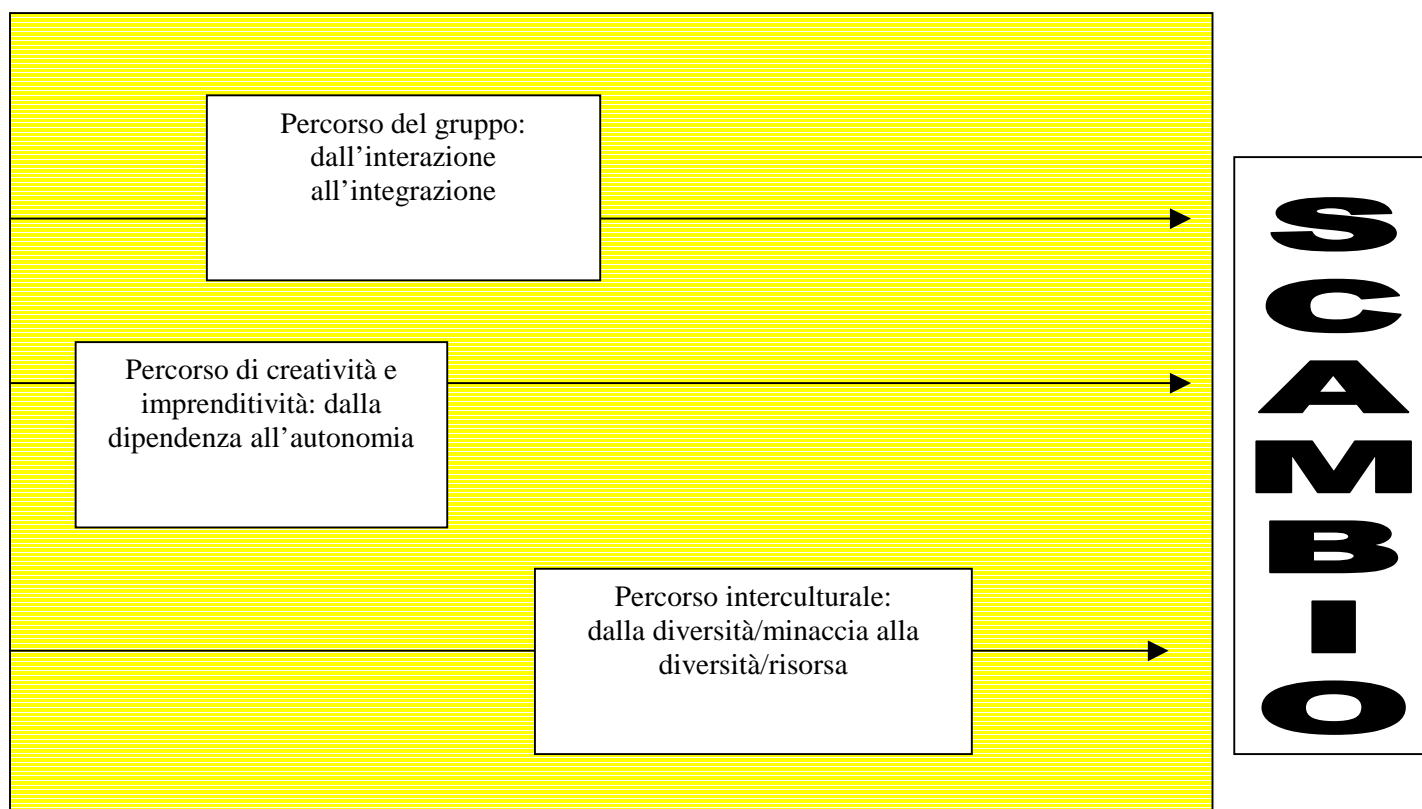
Percorso del gruppo: dall'interazione all'integrazione

Percorso di creatività e imprenditività: dalla dipendenza all'autonomia

Percorso interculturale: dalla diversità/minaccia alla diversità/risorsa

SCAMBIO